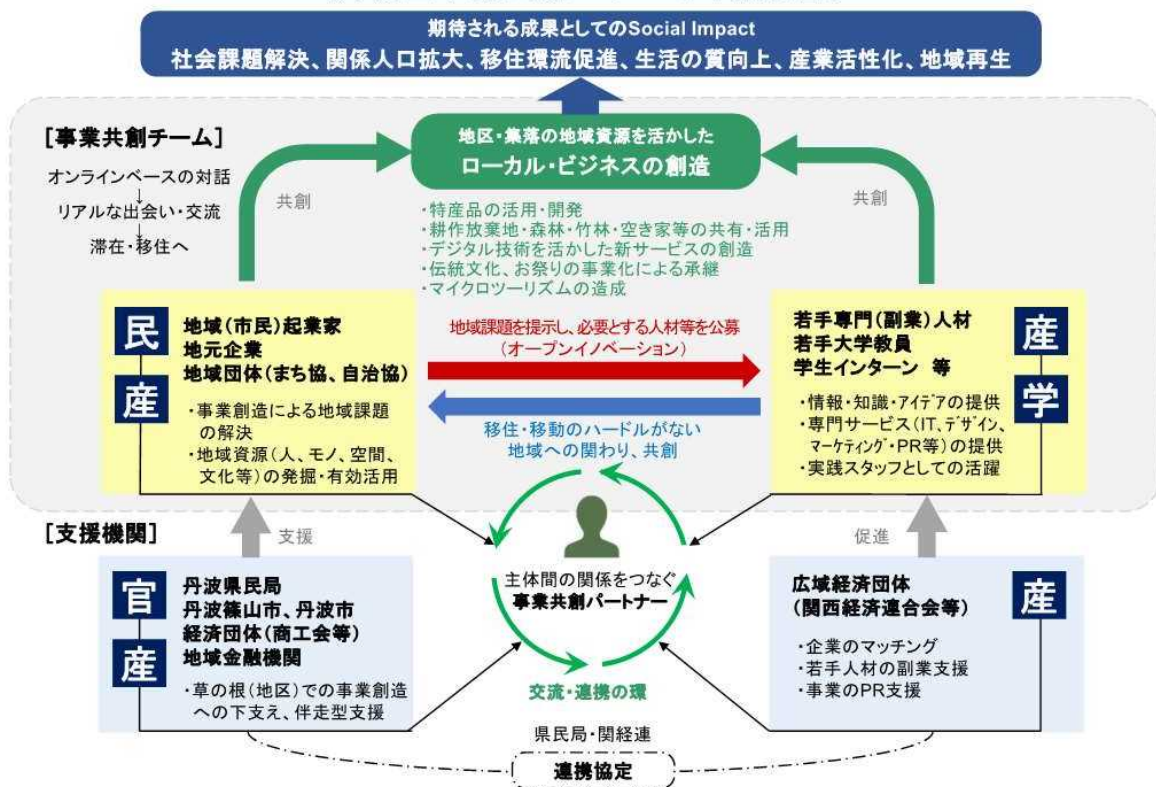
期待される成果としてのSocial Impact
社会課題解決、関係人口拡大、移住環流促進、生活の質向上、産業活性化、地域再生

[事業共創チーム]

オンラインベースの対話
↓
リアルな出会い・交流
↓
滞在・移住へ

地区・集落の地域資源を活かした
ローカル・ビジネスの創造

共創

共創

・特産品の活用・開発
・耕作放棄地・森林・竹林・空き家等の共有・活用
・デジタル技術を活かした新サービスの創造
・伝統文化、お祭りの事業化による承継
・マイクロツーリズムの造成

民
産

地域(市民)起業家
地元企業
地域団体(まち協、自治協)

・事業創造による地域課題の解決
・地域資源(人、モノ、空間、文化等)の発掘・有効活用

地域課題を提示し、必要とする人材等を公募
(オープンイノベーション)

移住・移動のハードルがない
地域への関わり、共創

若手専門(副業)人材
若手大学教員
学生インターン 等

産
学

・情報・知識・アイデアの提供
・専門サービス(IT、デザイン、マーケティング・PR等)の提供
・実践スタッフとしての活躍

[支援機関]

支援

促進

官
産

丹波県民局
丹波篠山市、丹波市
経済団体(商工会等)
地域金融機関

・草の根(地区)での事業創造への下支え、伴走型支援

主体間の関係をつなぐ
事業共創パートナー

交流・連携の環

広域経済団体
(関西経済連合会等)

産

・企業のマッチング
・若手人材の副業支援
・事業のPR支援

県民局・関経連
連携協定